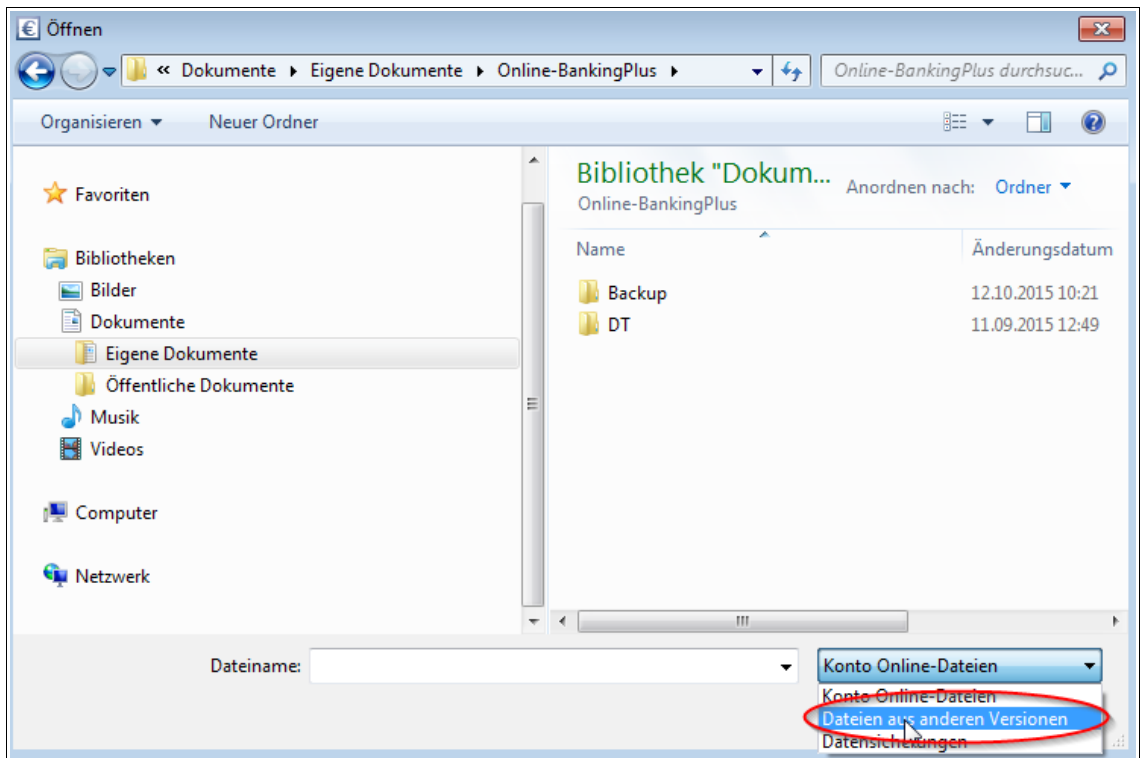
Öffnen

« Dokumente ▸ Eigene Dokumente ▸ Online-BankingPlus ▸

Online-BankingPlus durchsuc...

Organisieren ▾ Neuer Ordner

Favoriten

Bibliotheken
Bilder
Dokumente
Eigene Dokumente
Öffentliche Dokumente
Musik
Videos

Computer

Netzwerk

Bibliothek "Dokum...
Online-BankingPlus

Anordnen nach: Ordner ▾

| Name | Änderungsdatum |
|---|---|
| Backup | 12.10.2015 10:21 |
| DT | 11.09.2015 12:49 |

Dateiname:

Konto Online-Dateien

Konto Online-Dateien
Dateien aus anderen Versionen
Datensicherungen